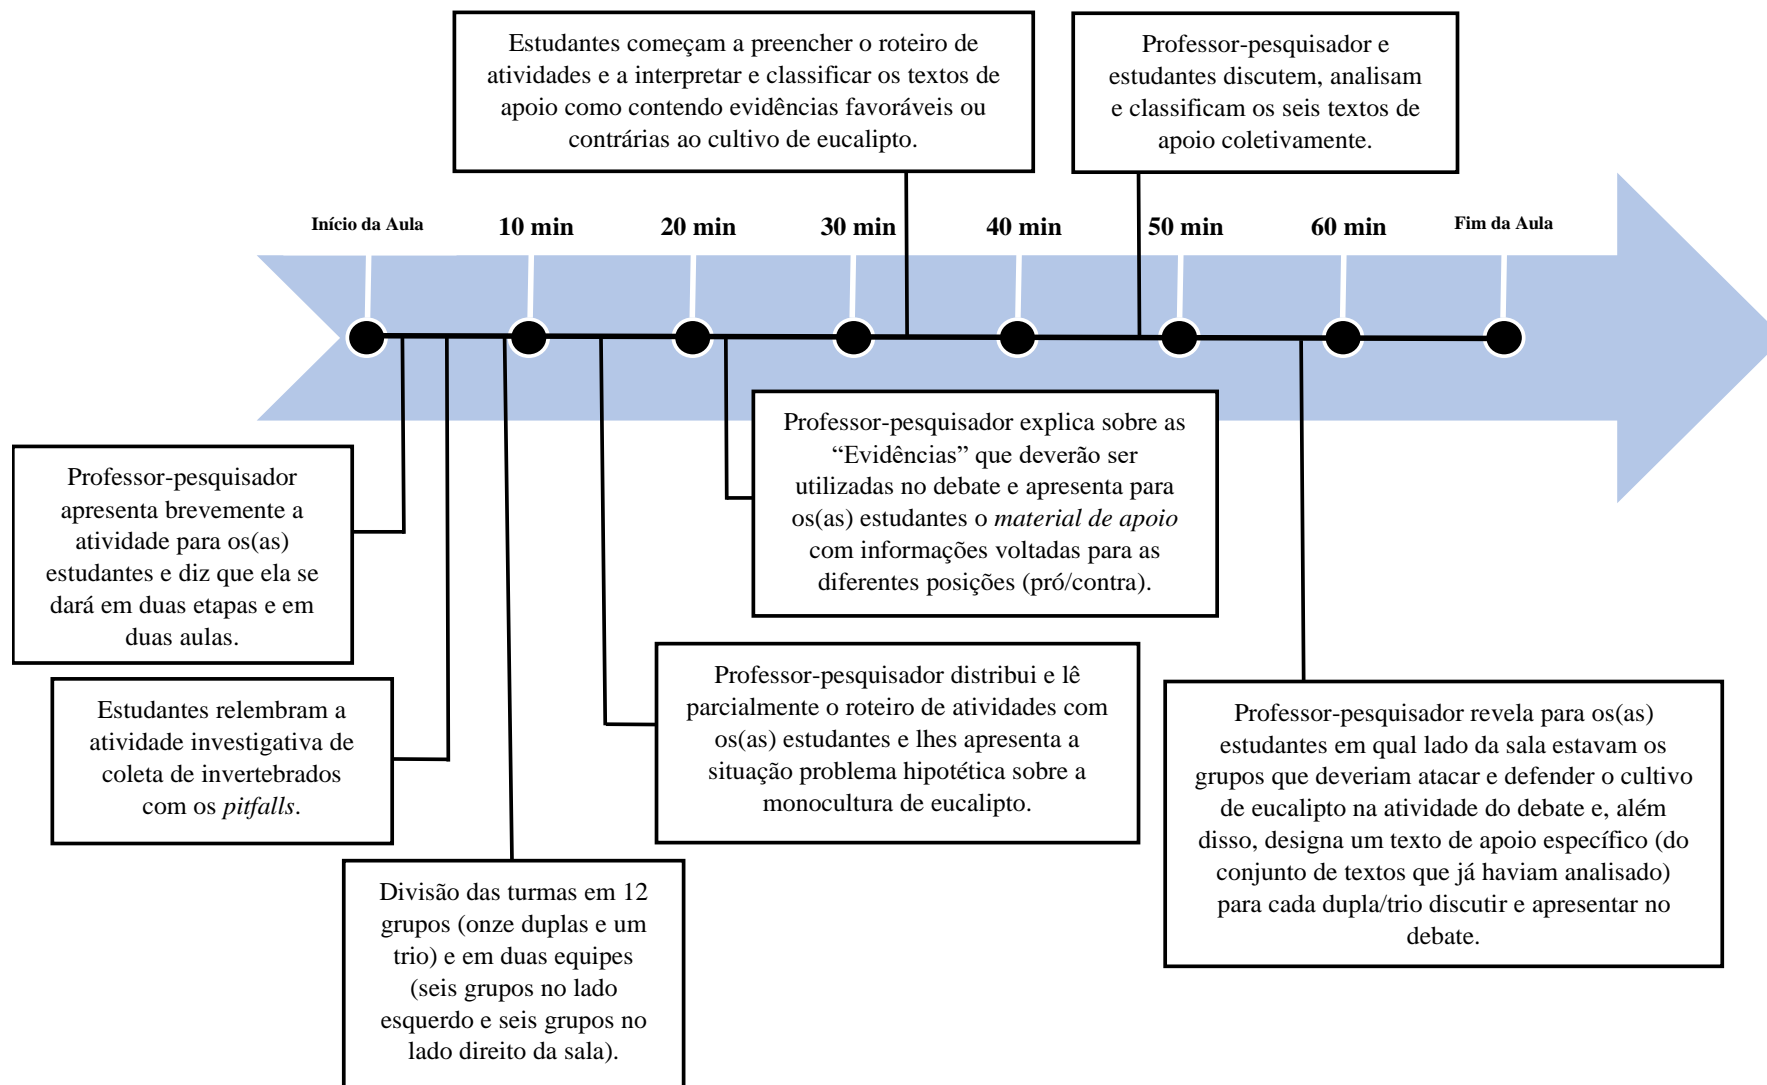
Estudantes começam a preencher o roteiro de atividades e a interpretar e classificar os textos de apoio como contendo evidências favoráveis ou contrárias ao cultivo de eucalipto.

Professor-pesquisador e estudantes discutem, analisam e classificam os seis textos de apoio coletivamente.

Início da Aula

10 min

20 min

30 min

40 min

50 min

60 min

Fim da Aula

Professor-pesquisador explica sobre as “Evidências” que deverão ser utilizadas no debate e apresenta para os(as) estudantes o *material de apoio* com informações voltadas para as diferentes posições (pró/contra).

Professor-pesquisador apresenta brevemente a atividade para os(as) estudantes e diz que ela se dará em duas etapas e em duas aulas.

Estudantes relembram a atividade investigativa de coleta de invertebrados com os *pitfalls*.

Professor-pesquisador distribui e lê parcialmente o roteiro de atividades com os(as) estudantes e lhes apresenta a situação problema hipotética sobre a monocultura de eucalipto.

Professor-pesquisador revela para os(as) estudantes em qual lado da sala estavam os grupos que deveriam atacar e defender o cultivo de eucalipto na atividade do debate e, além disso, designa um texto de apoio específico (do conjunto de textos que já haviam analisado) para cada dupla/trio discutir e apresentar no debate.

Divisão das turmas em 12 grupos (onze duplas e um trio) e em duas equipes (seis grupos no lado esquerdo e seis grupos no lado direito da sala).